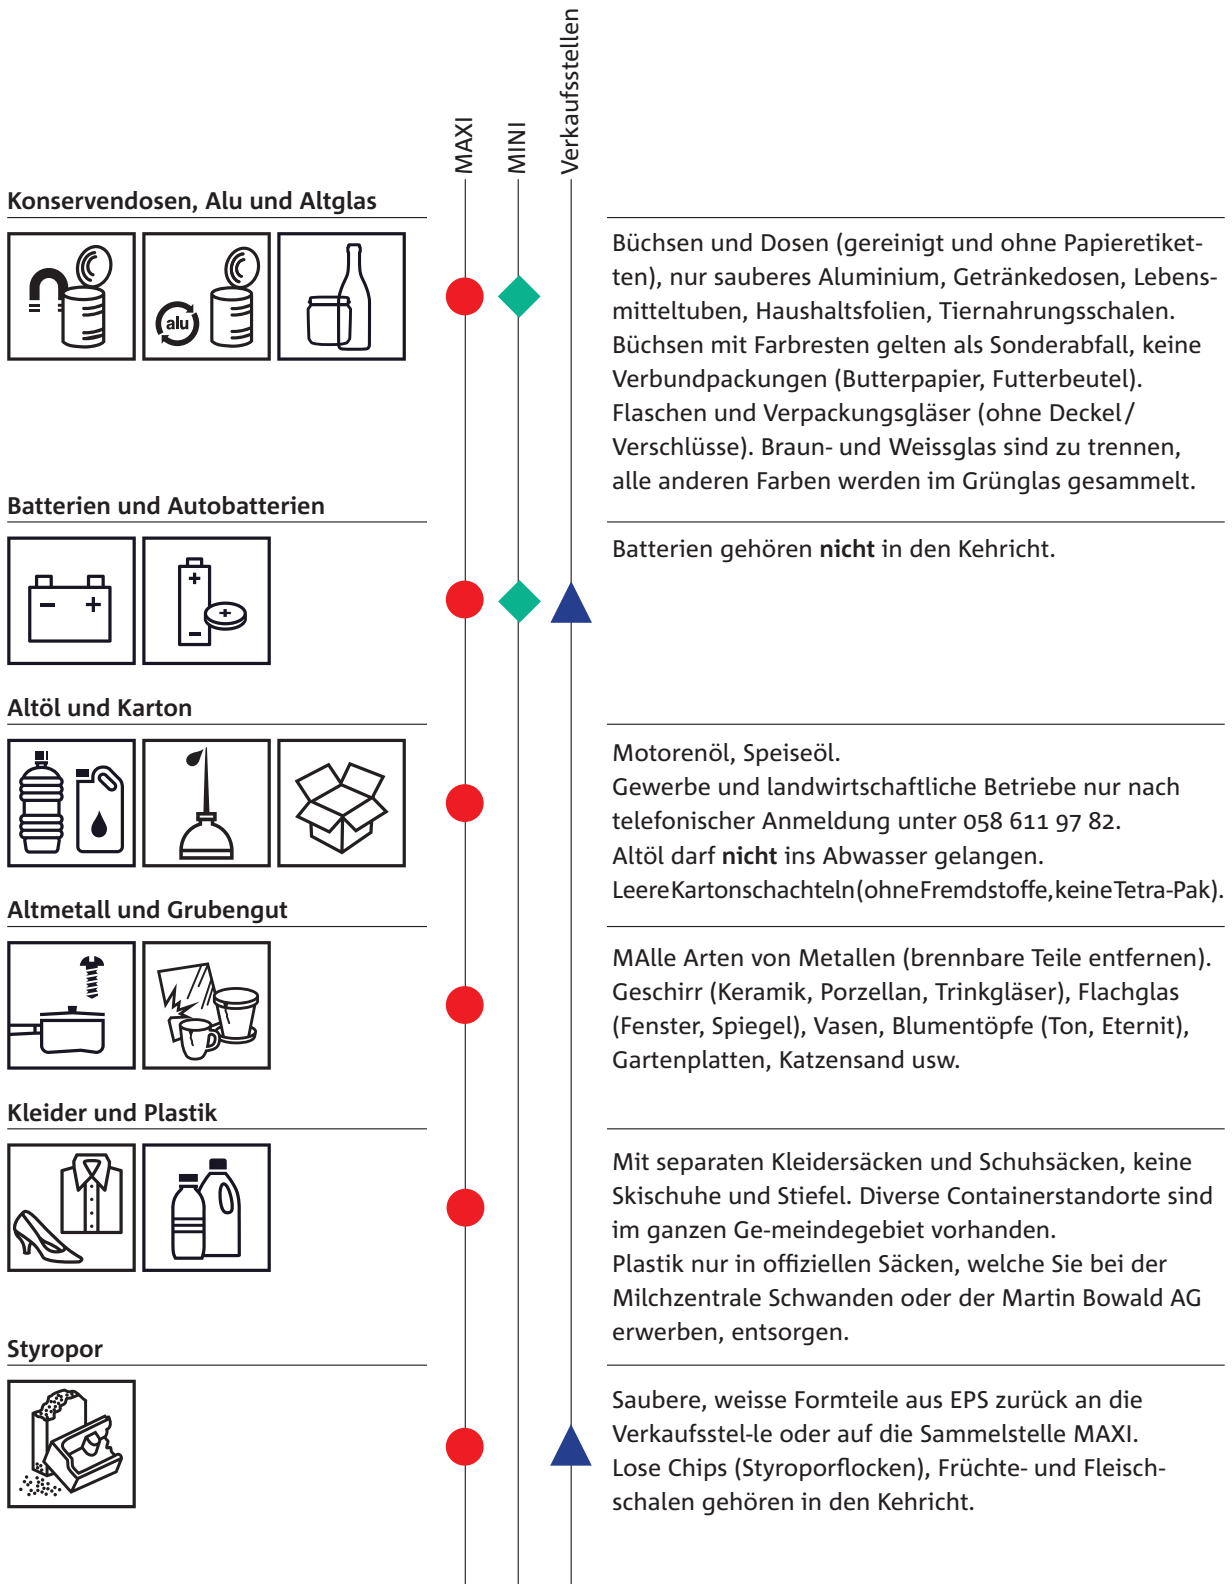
MAXI

MINI

Verkaufsstellen

Konservendosen, Alu und Altglas

alu

Büchsen und Dosen (gereinigt und ohne Papieretiketten), nur sauberes Aluminium, Getränkedosen, Lebensmitteltuben, Haushaltsfolien, Tiernahrungsschalen. Büchsen mit Farbresten gelten als Sonderabfall, keine Verbundpackungen (Butterpapier, Futterbeutel). Flaschen und Verpackungsgläser (ohne Deckel/ Verschlüsse). Braun- und Weissglas sind zu trennen, alle anderen Farben werden im Grünglas gesammelt.

Batterien und Autobatterien

Batterien gehören **nicht** in den Kehricht.

Altöl und Karton

Motorenöl, Speiseöl.
Gewerbe und landwirtschaftliche Betriebe nur nach telefonischer Anmeldung unter 058 611 97 82.
Altöl darf **nicht** ins Abwasser gelangen.
LeereKartonschachteln(ohneFremdstoffe,keineTetra-Pak).

Altmetall und Grubengut

MAlle Arten von Metallen (brennbare Teile entfernen). Geschirr (Keramik, Porzellan, Trinkgläser), Flachglas (Fenster, Spiegel), Vasen, Blumentöpfe (Ton, Eternit), Gartenplatten, Katzensand usw.

Kleider und Plastik

Mit separaten Kleidersäcken und Schuhsäcken, keine Skischuhe und Stiefel. Diverse Containerstandorte sind im ganzen Ge-meindegebiet vorhanden.
Plastik nur in offiziellen Säcken, welche Sie bei der Milchzentrale Schwanden oder der Martin Bowald AG erwerben, entsorgen.

Styropor

Saubere, weisse Formteile aus EPS zurück an die Verkaufsstel-le oder auf die Sammelstelle MAXI.
Lose Chips (Styroporflocken), Früchte- und Fleischschalen gehören in den Kehricht.